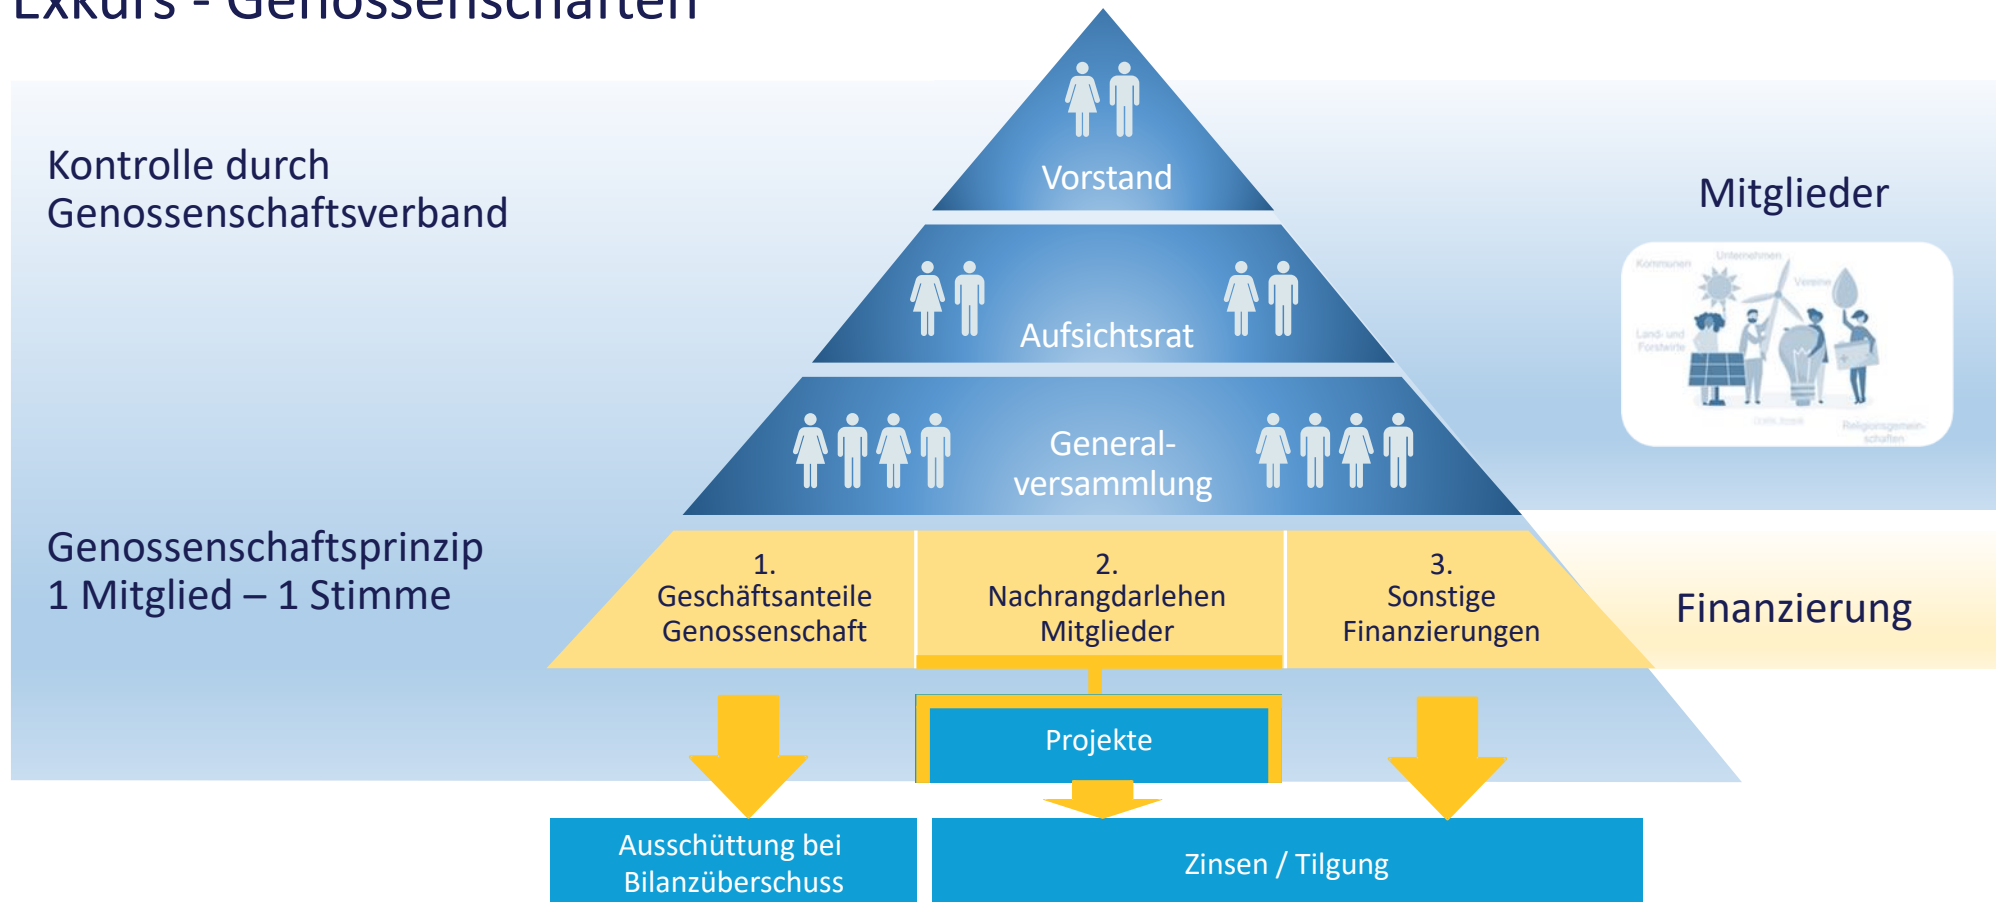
Exkurs - Genossenschaften

Kontrolle durch Genossenschaftsverband

Vorstand

Aufsichtsrat

General-versammlung

Mitglieder

Kommunen
Unternehmen
Vereine
Land- und Forstwirte
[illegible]
Religionsgemeinschaften

Genossenschaftsprinzip
1 Mitglied – 1 Stimme

1.
Geschäftsanteile Genossenschaft

2.
Nachrangdarlehen Mitglieder

3.
Sonstige Finanzierungen

Finanzierung

Projekte

Ausschüttung bei Bilanzüberschuss

Zinsen / Tilgung